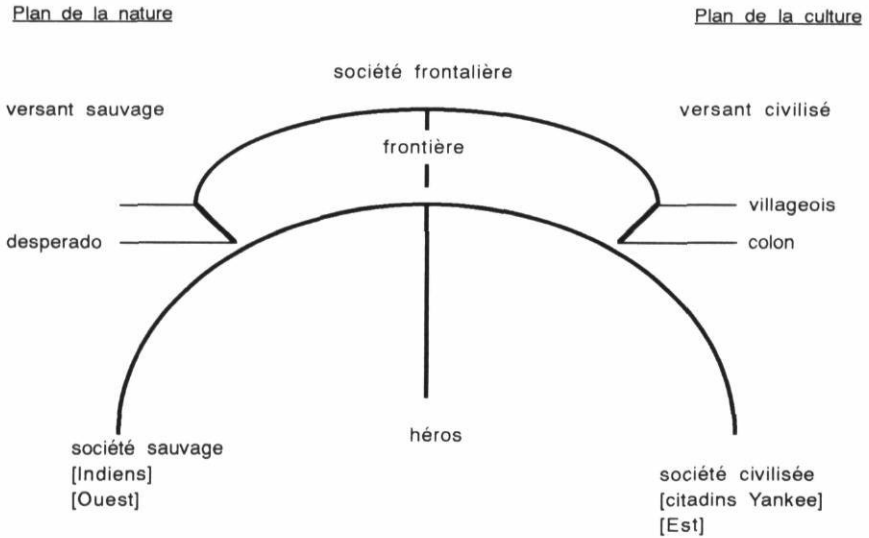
Plan de la nature

Plan de la culture

société frontalière

versant sauvage

versant civilisé

frontière

villageois

desperado

colon

héros

société sauvage
[Indiens]
[Ouest]

société civilisée
[citadins Yankee]
[Est]